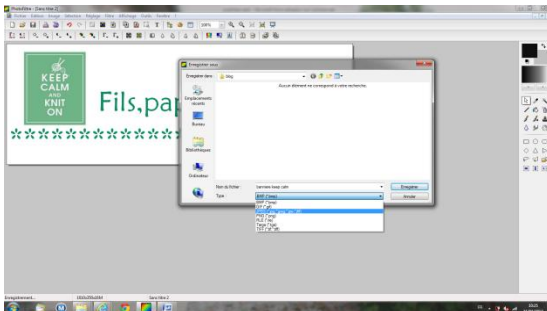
PhotoFiltre - Sans titre 2
Fichier Edition Image Sélection Réglage Filtre Affichage Outils Fenêtre ?

KEEP
CALM
AND
KNIT
ON

Fils,pa

************

Enregistrer sous
Enregistrer dans : blog
Aucun élément ne correspond à votre recherche.
Emplacements récents
Bureau
Bibliothèques
Ordinateur
Nom du fichier : bannière keep calm
Type : BMP (*.bmp)
Enregistrer
Annuler
BMP (*.bmp)
GIF (*.gif)
JPEG (*.jpg;*.jpeg;*.jpe;*.jfif)
PNG (*.png)
PCX (*.pcx)
Targa (*.tga)
TIFF (*.tif;*.tiff)

Enregistrement...
Sans titre 2